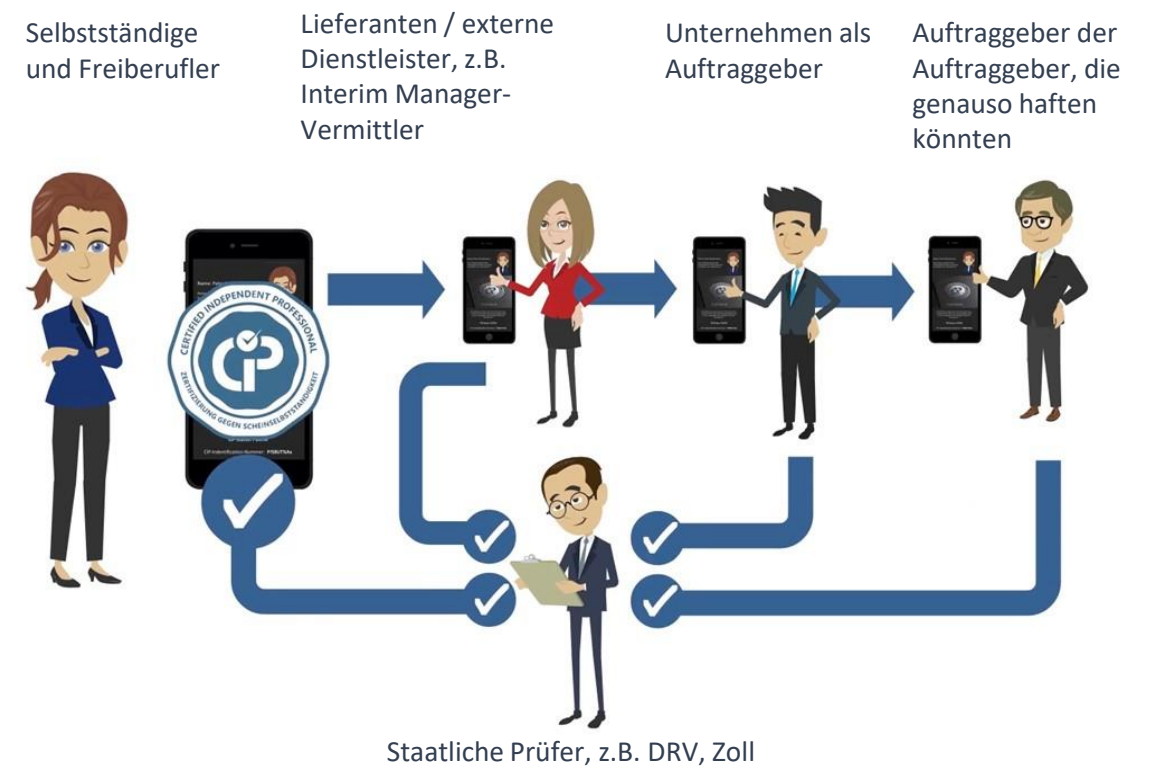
Selbstständige und Freiberufler

Lieferanten / externe Dienstleister, z.B. Interim Manager-Vermittler

Unternehmen als Auftraggeber

Auftraggeber der Auftraggeber, die genauso haften könnten

CERTIFIED INDEPENDENT PROFESSIONAL

CIP

ZERTIFIZIERUNG GEGEN SCHEINSELBSTSTÄNDIGKEIT

Staatliche Prüfer, z.B. DRV, Zoll